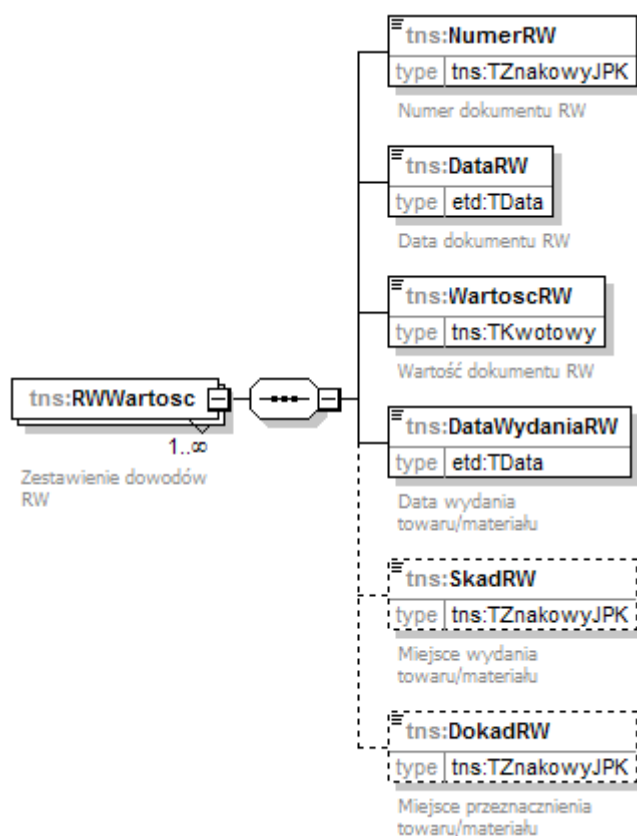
tns:RWWartosc
1..∞
Zestawienie dowodów RW

tns:NumerRW
type tns:TZnakowyJPK
Numer dokumentu RW

tns:DataRW
type etd:TData
Data dokumentu RW

tns:WartoscRW
type tns:TKwotowy
Wartość dokumentu RW

tns:DataWydaniaRW
type etd:TData
Data wydania towaru/materiału

tns:SkadRW
type tns:TZnakowyJPK
Miejsce wydania towaru/materiału

tns:DokadRW
type tns:TZnakowyJPK
Miejsce przeznacznienia towaru/materiału